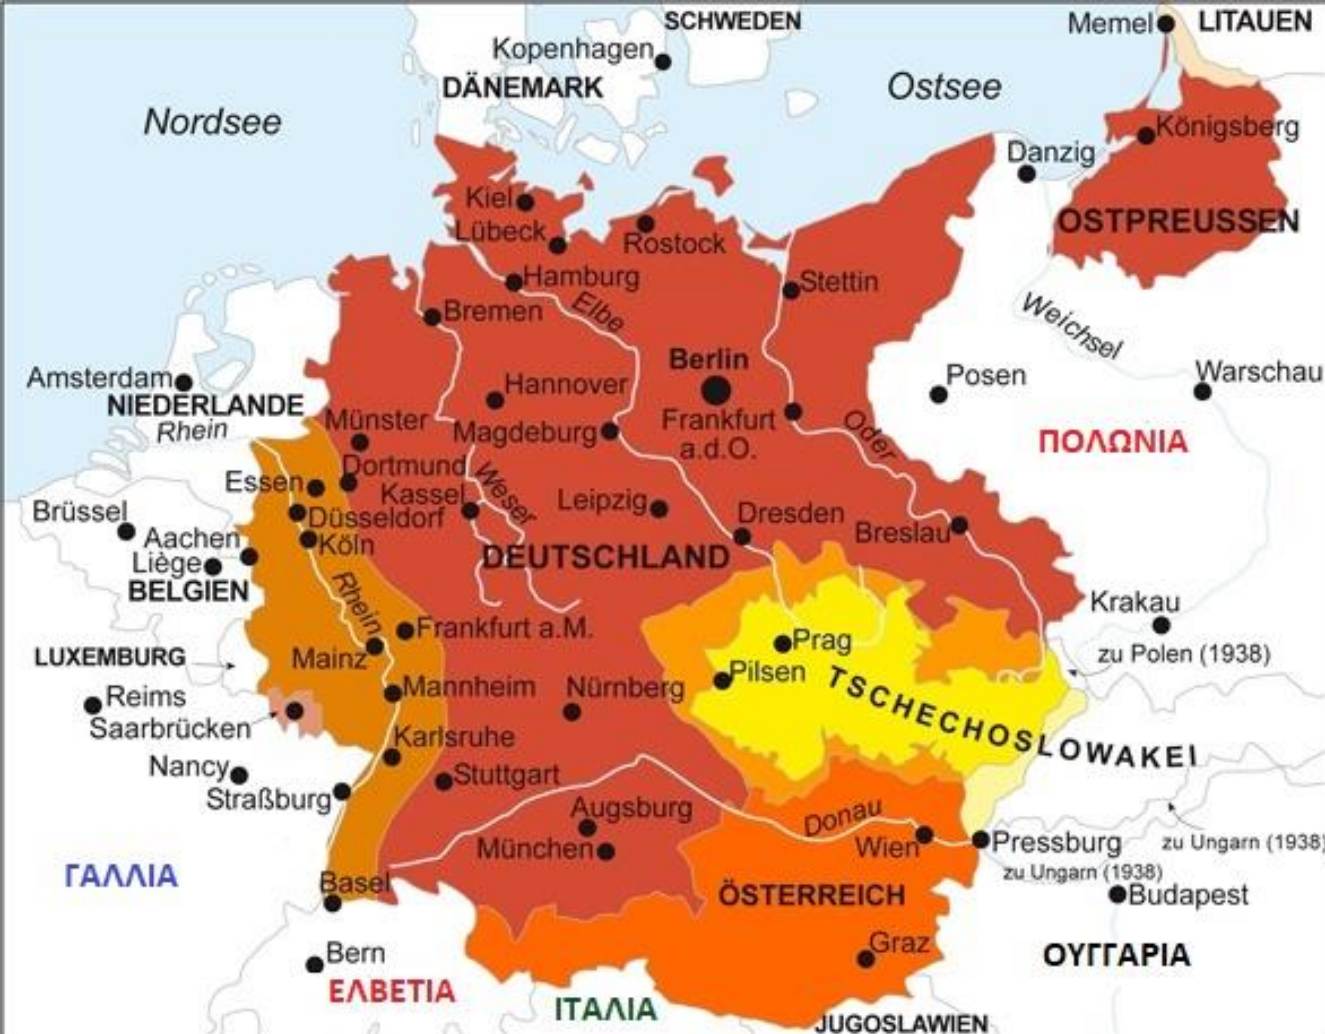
SCHWEDEN
Memel LITAUEN
Kopenhagen
DÄNEMARK
Ostsee
Nordsee
Königsberg
Danzig
OSTPREUSSEN
Kiel
Lübeck
Rostock
Hamburg
Elbe
Stettin
Bremen
Weichsel
Berlin
Posen
Warschau
Amsterdam
NIEDERLANDE
Rhein
Hannover
Münster
Frankfurt a.d.O.
Magdeburg
Oder
ΠΟΛΩΝΙΑ
Dortmund
Essen
Weser
Kassel
Düsseldorf
Leipzig
Brüssel
Dresden
Breslau
Aachen
Köln
Liège
BELGIEN
DEUTSCHLAND
Krakau
Rhein
Frankfurt a.M.
Prag
zu Polen (1938)
LUXEMBURG
Mainz
Pilsen
TSCHECHOSLOWAKEI
Reims
Mannheim
Nürnberg
Saarbrücken
Karlsruhe
Nancy
Stuttgart
Straßburg
Augsburg
Donau
Wien
Pressburg
zu Ungarn (1938)
zu Ungarn (1938)
ΓΑΛΛΙΑ
München
Basel
ÖSTERREICH
Budapest
Bern
Graz
ΟΥΓΓΑΡΙΑ
ΕΛΒΕΤΙΑ
ΙΤΑΛΙΑ
JUGOSLAWIEN